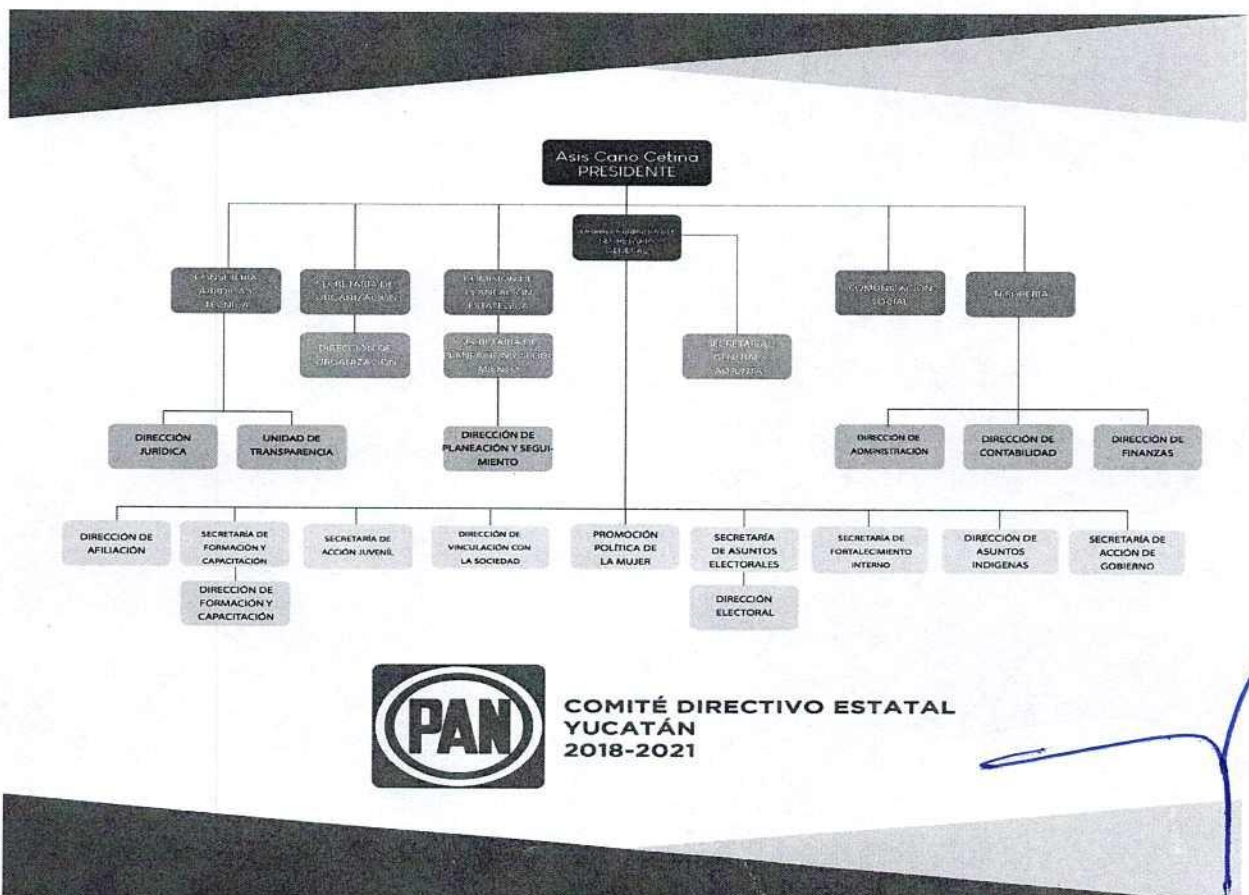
Asis Cano Cetina
PRESIDENTE

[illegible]

CONSEJERÍA JURÍDICA Y TÉCNICA

SECRETARÍA DE ORGANIZACIÓN

COMISIÓN DE PLANEACIÓN ESTRATÉGICA

COMUNICACIÓN SOCIAL

TESORERÍA

DIRECCIÓN DE ORGANIZACIÓN

SECRETARÍA DE PLANEACIÓN Y SEGUIMIENTO

SECRETARÍA GENERAL ADJUNTA

DIRECCIÓN JURÍDICA

UNIDAD DE TRANSPARENCIA

DIRECCIÓN DE PLANEACIÓN Y SEGUIMIENTO

DIRECCIÓN DE ADMINISTRACIÓN

DIRECCIÓN DE CONTABILIDAD

DIRECCIÓN DE FINANZAS

DIRECCIÓN DE AFILIACIÓN

SECRETARÍA DE FORMACIÓN Y CAPACITACIÓN

SECRETARÍA DE ACCIÓN JUVENIL

DIRECCIÓN DE VINCULACIÓN CON LA SOCIEDAD

PROMOCIÓN POLÍTICA DE LA MUJER

SECRETARÍA DE ASUNTOS ELECTORALES

SECRETARÍA DE FORTALECIMIENTO INTERNO

DIRECCIÓN DE ASUNTOS INDIGENAS

SECRETARÍA DE ACCIÓN DE GOBIERNO

DIRECCIÓN DE FORMACIÓN Y CAPACITACIÓN

DIRECCIÓN ELECTORAL

PAN

COMITÉ DIRECTIVO ESTATAL
YUCATÁN
2018-2021